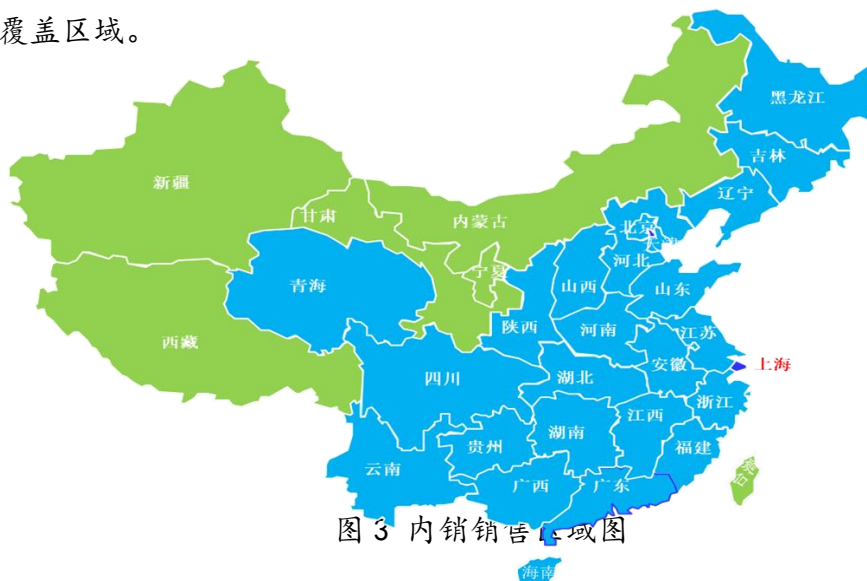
覆盖区域。

黑龙江

吉林

新疆

辽宁

甘肃

内蒙古

北京

天津

河北

青海

宁夏

山西

山东

西藏

陕西

河南

江苏

安徽

上海

四川

湖北

浙江

江西

湖南

贵州

福建

云南

台湾

广西

广东

海南

图 3 内销销售区域图